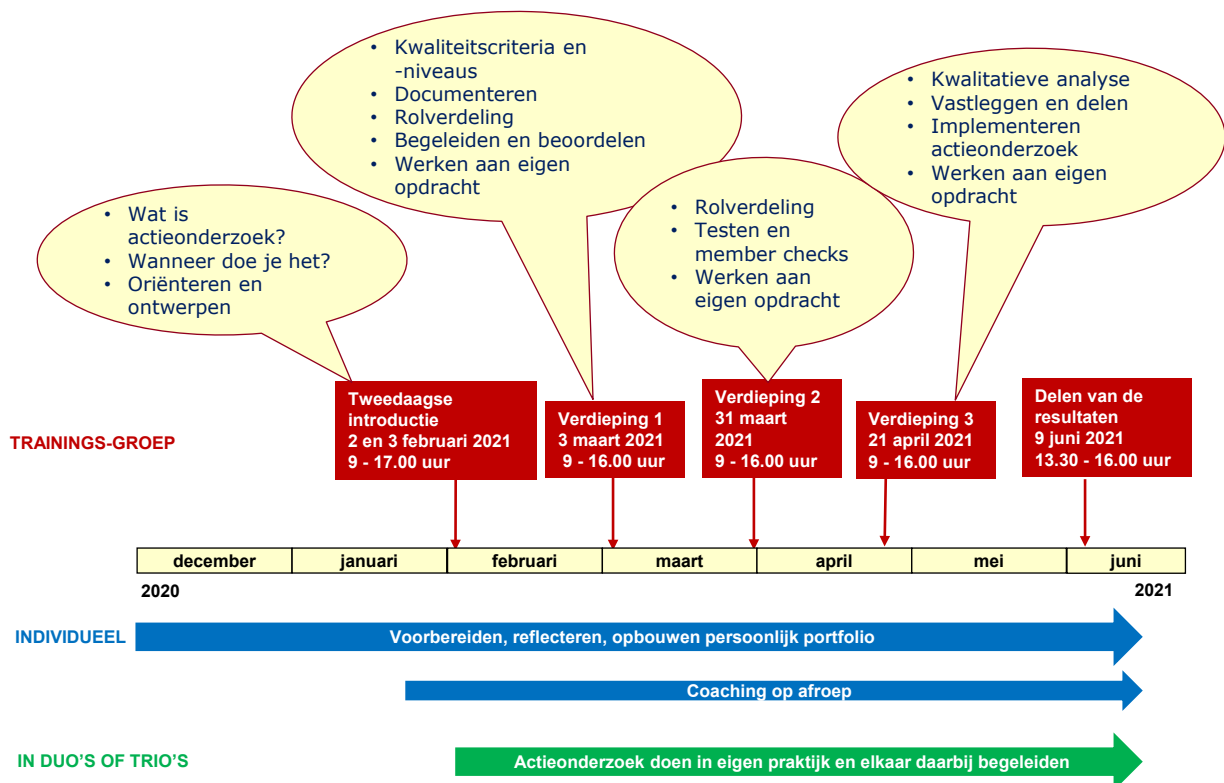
- Wat is actieonderzoek?
- Wanneer doe je het?
- Oriënteren en ontwerpen

- Kwaliteitscriteria en -niveaus
- Documenteren
- Rolverdeling
- Begeleiden en beoordelen
- Werken aan eigen opdracht

- Rolverdeling
- Testen en member checks
- Werken aan eigen opdracht

- Kwalitatieve analyse
- Vastleggen en delen
- Implementeren actieonderzoek
- Werken aan eigen opdracht

TRAININGS-GROEP

Tweedaagse introductie
2 en 3 februari 2021
9 - 17.00 uur

Verdieping 1
3 maart 2021
9 - 16.00 uur

Verdieping 2
31 maart 2021
9 - 16.00 uur

Verdieping 3
21 april 2021
9 - 16.00 uur

Delen van de resultaten
9 juni 2021
13.30 - 16.00 uur

| december | januari | februari | maart | april | mei | juni |
|---|---|---|---|---|---|---|

2020

2021

INDIVIDUEEL

Voorbereiden, reflecteren, opbouwen persoonlijk portfolio

Coaching op afroep

IN DUO'S OF TRIO'S

Actieonderzoek doen in eigen praktijk en elkaar daarbij begeleiden